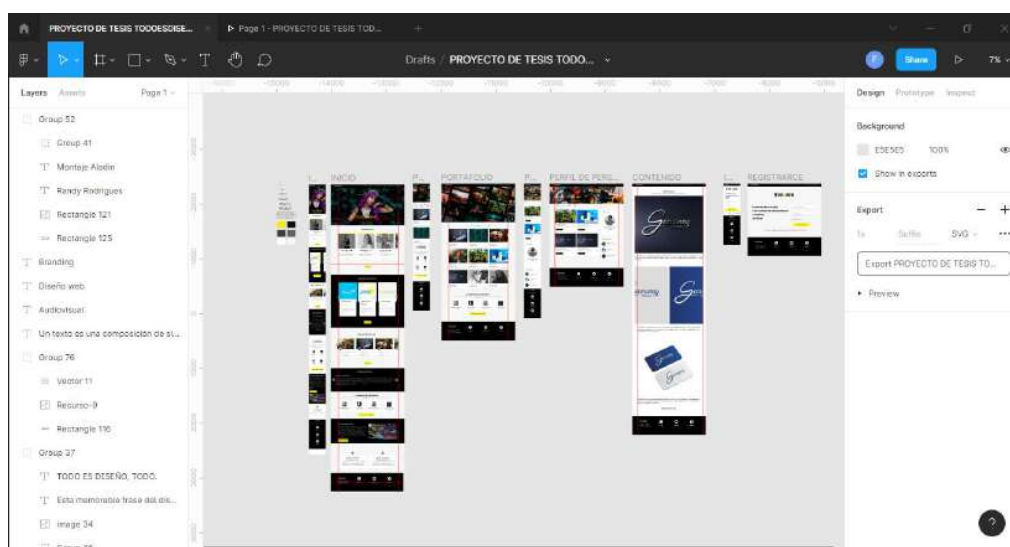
PROYECTO DE TESIS TODOESDISE...
Page 1 - PROYECTO DE TESIS TOD...
Drafts / PROYECTO DE TESIS TODO...
Share
7%
Layers Assets Page 1
Group 52
Group 41
Montaje Aladin
Randy Rodrigues
Rectangle 121
Rectangle 125
Branding
Diseño web
Audiovisual
Un texto de una composición de si...
Group 76
Vector 11
Recurso-9
Rectangle 116
Group 37
TODO ES DISEÑO, TODO.
Esta memorable frase del dis...
image 34
INICIO
P...
PORTAFOLIO
P...
PERFIL DE PERS...
CONTENIDO
L...
REGISTRARCE
Design Prototype Inspect
Background
E5E5E5 100%
Show in exports
Export
1x Suffix SVG
Export PROYECTO DE TESIS TO...
Preview
?